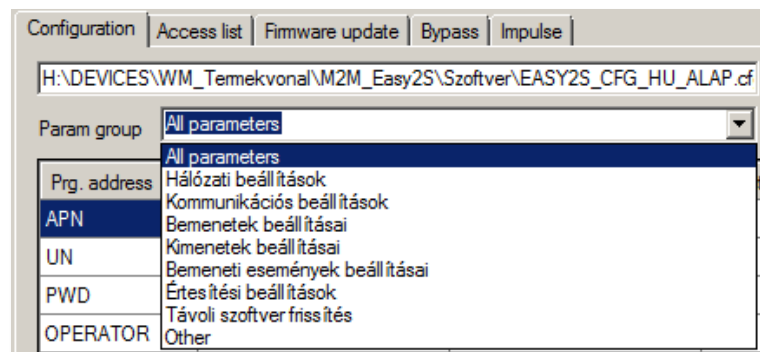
Configuration | Access list | Firmware update | Bypass | Impulse

H:\DEVICES\WM_Termekvonal\M2M_Easy2S\Szoftver\EASY2S_CFG_HU_ALAP.cf

Param group All parameters

All parameters
Hálózati beállítások
Kommunikációs beállítások
Bemenetek beállításai
Kimenetek beállításai
Bemeneti események beállításai
Értesítési beállítások
Távoli szoftver frissítés
Other

Prg. address
APN
UN
PWD
OPERATOR